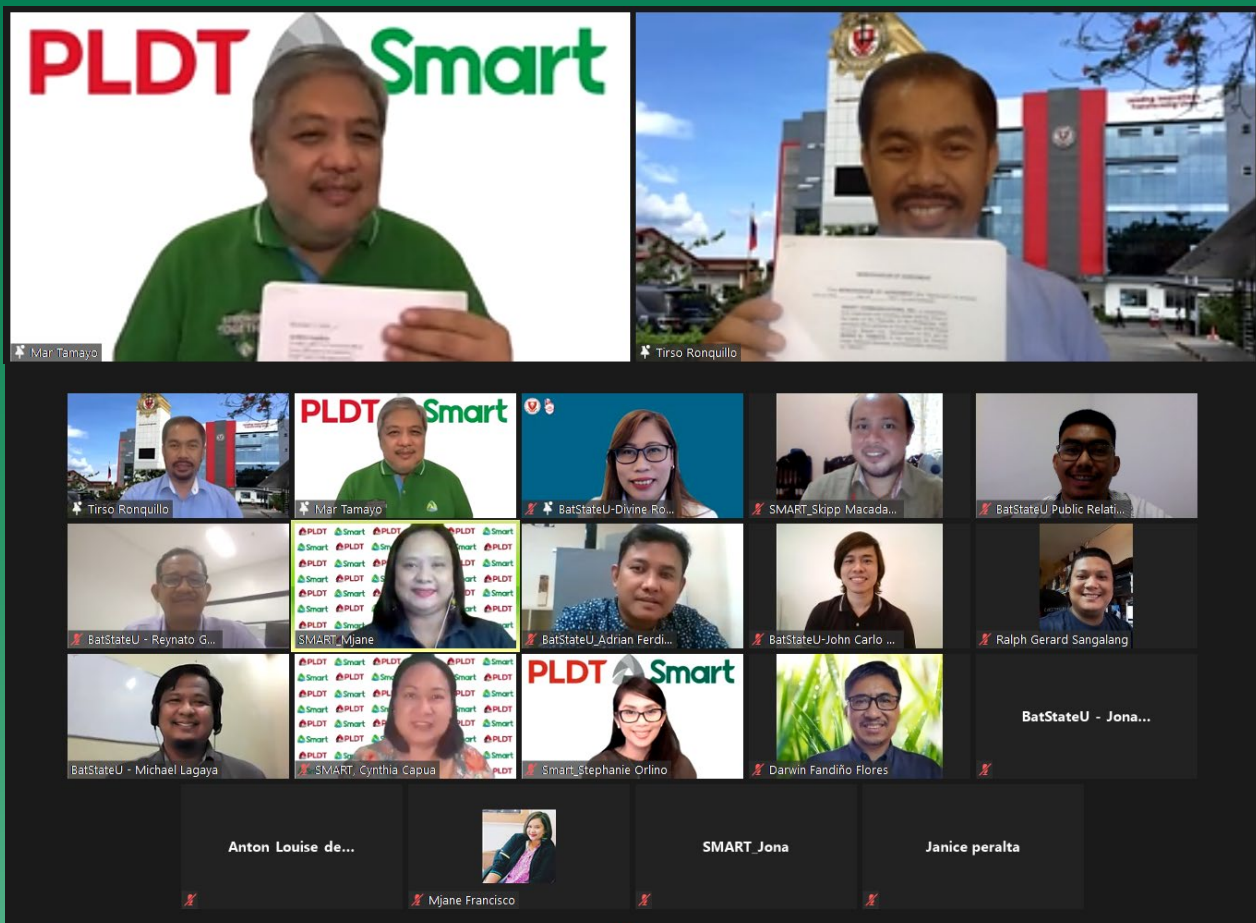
PLDT Smart

Mar Tamayo

Tirso Ronquillo

Tirso Ronquillo

PLDT Smart

Mar Tamayo

BatStateU-Divine Ro...

SMART_Skipp Macada...

BatStateU Public Relati...

BatStateU - Reynato G...

SMART_Mjane

BatStateU_Adrian Ferdi...

BatStateU-John Carlo ...

Ralph Gerard Sangalang

BatStateU - Michael Lagaya

SMART, Cynthia Capua

PLDT Smart

Smart_Stephanie Orlino

Darwin Fandiño Flores

BatStateU - Jona...

Anton Louise de...

Mjane Francisco

SMART_Jona

Janice peralta